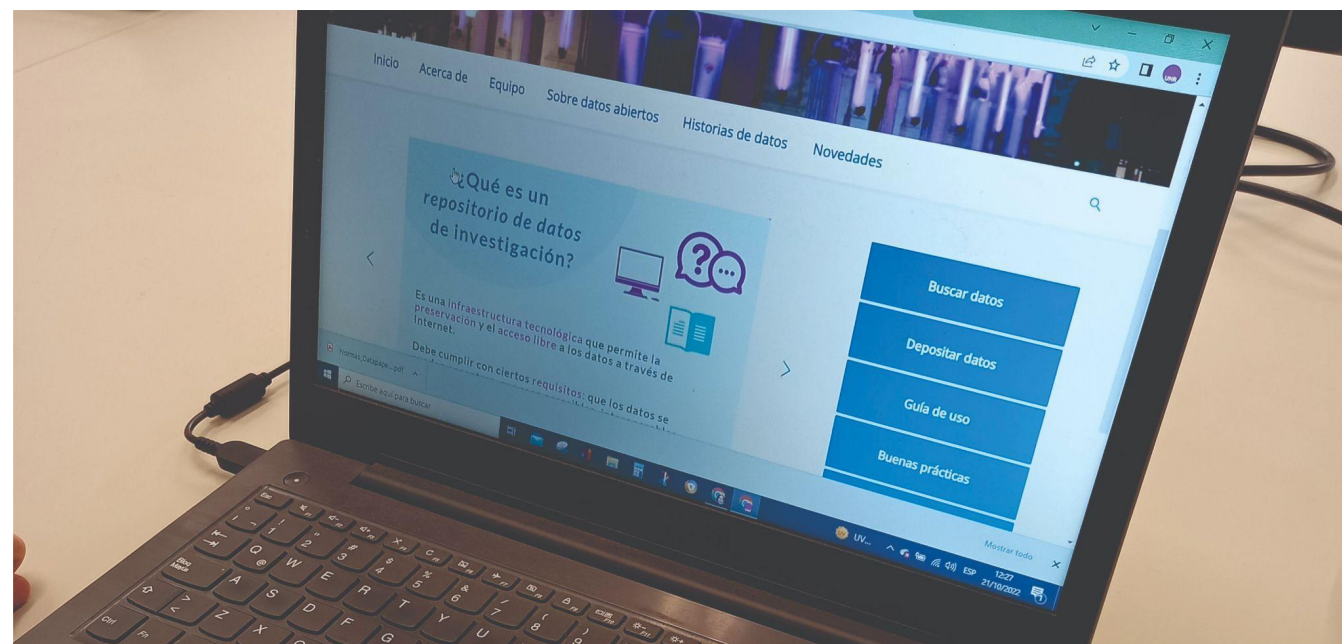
Inicio Acerca de Equipo Sobre datos abiertos Historias de datos Novedades

¿Qué es un repositorio de datos de investigación?

Es una infraestructura tecnológica que permite la preservación y el acceso libre a los datos a través de Internet.

Debe cumplir con ciertos requisitos: que los datos se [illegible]

Buscar datos

Depositar datos

Guía de uso

Buenas prácticas

Normas_Catapape....pdf

Escribe aquí para buscar

UV...

Mostrar todo

ESP 12:27 21/10/2022

Bloq Mayús

Ctrl Fn